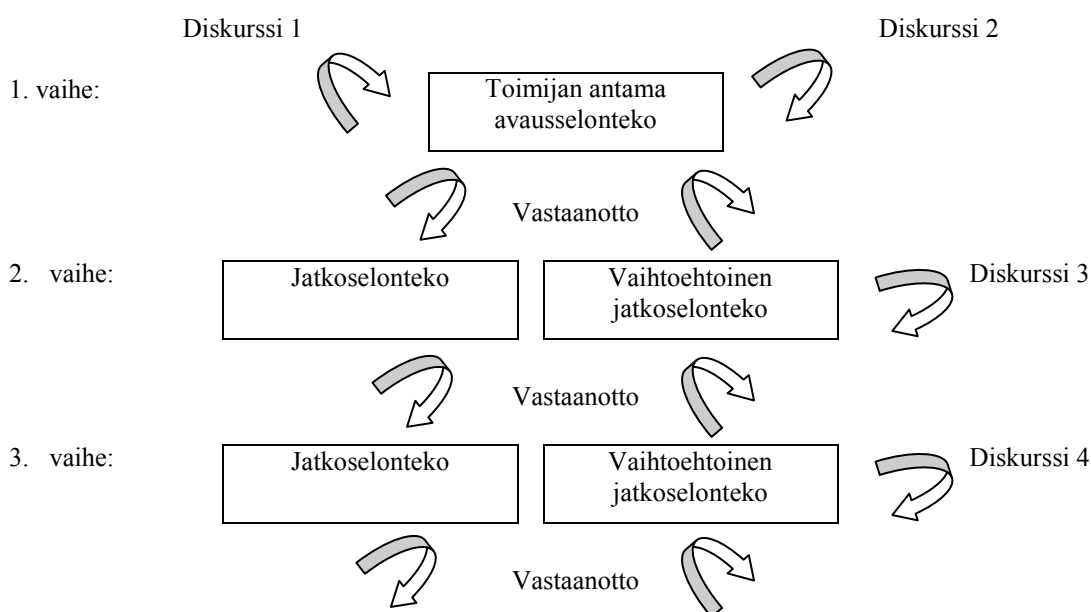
Diskurssi 1

Diskurssi 2

1. vaihe:

Toimijan antama avausselonteko

Vastaanotto

2. vaihe:

Jatkoselonteko

Vaihtoehtoinen jatkoselonteko

Diskurssi 3

Vastaanotto

3. vaihe:

Jatkoselonteko

Vaihtoehtoinen jatkoselonteko

Diskurssi 4

Vastaanotto